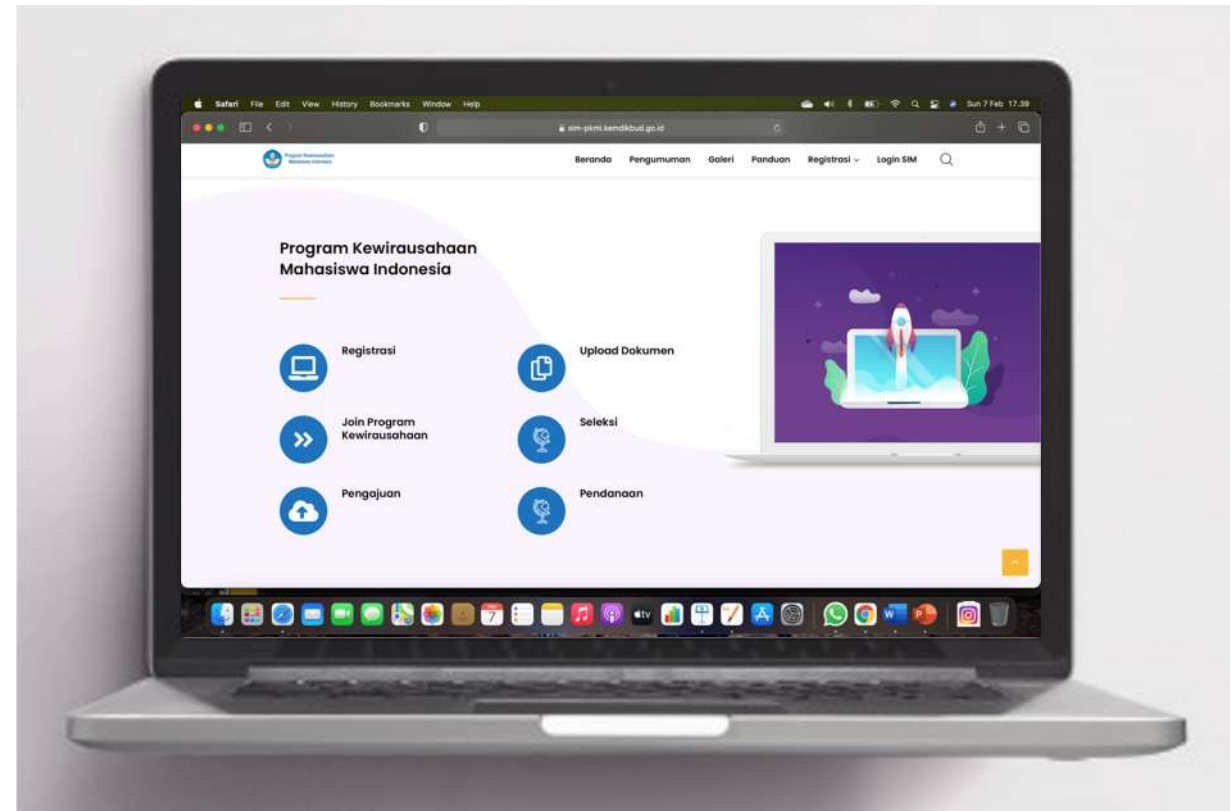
Safari File Edit View History Bookmarks Window Help

Sun 7 Feb 17.39

sim-pkmi.kemdikbud.go.id

Program Kewirausahaan Mahasiswa Indonesia

Beranda Pengumuman Galeri Panduan Registrasi Login SIM

Program Kewirausahaan Mahasiswa Indonesia

Registrasi

Upload Dokumen

Join Program Kewirausahaan

Seleksi

Pengajuan

Pendanaan

7